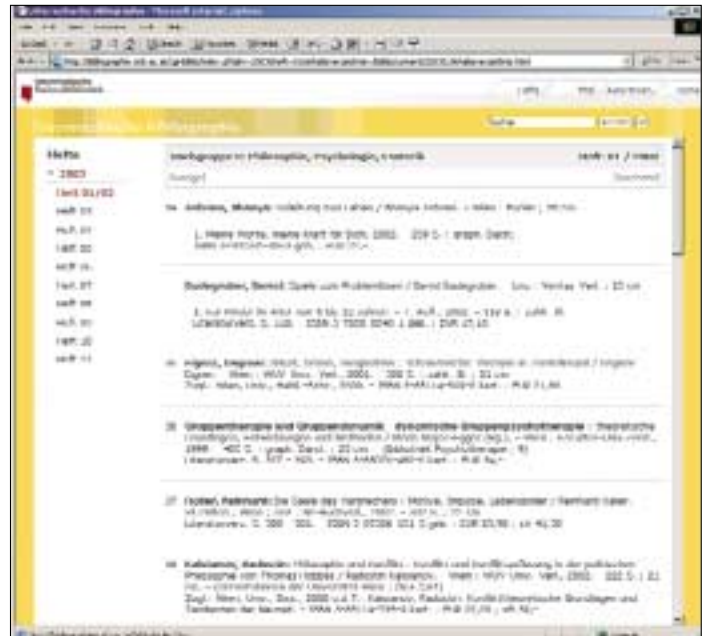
Hefte

2003

Heft 01/02

Heft 03

Heft 04

Heft 05

Heft 06

Heft 07

Heft 08

Heft 09

Heft 10

Heft 11

Sachgruppe 14 Philosophie, Psychologie, Esoterik

Heft 01 / 2003

Suche

Bodegraben, Bernd: Spiele zum Problemlösen / Bernd Badegruber. – Linz : Veritas-Verl. – 23 cm

Gruppentherapie und Gruppendynamik. dynamische Gruppenpsychotherapie

Kaiser, Reinhard: Die Spiele des Verbrechers : Motive, Impulse, Lebensmuster / Reinhard Kaiser.

Kakolewski, Radoslaw: Philosophie und Konflikt : Konflikt und Konfliktauflösung in der politischen Philosophie von Thomas Hobbes / Radoslaw Kakolewski. – Wien : WUV Univ.-Verl., 2002. – 222 S. ; 21 cm

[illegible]